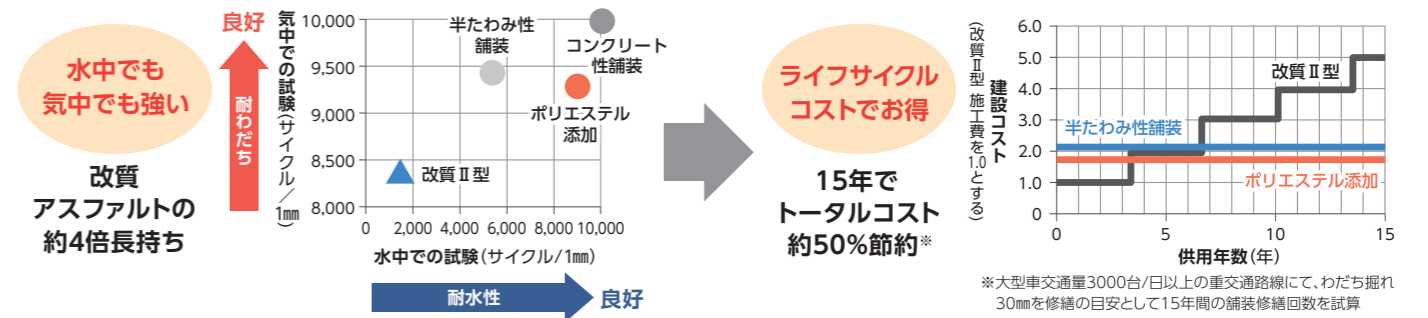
水中でも
気中でも強い

改質
アスファルトの
約4倍長持ち

良好

耐わだち

気中での試験(サイクル/1㎜)

10,000
9,500
9,000
8,500
8,000

半たわみ性
舗装

コンクリート
性舗装

ポリエステル
添加

改質Ⅱ型

0 2,000 4,000 6,000 8,000 10,000

水中での試験(サイクル/1㎜)

耐水性

良好

ライフサイクル
コストでお得

15年で
トータルコスト
約50%節約※

建設コスト
(改質Ⅱ型 施工費を1.0とする)

6.0
5.0
4.0
3.0
2.0
1.0
0

改質Ⅱ型

半たわみ性舗装

ポリエステル添加

0 5 10 15

供用年数(年)

※大型車交通量3000台/日以上の重交通路線にて、わだち掘れ30㎜を修繕の目安として15年間の舗装修繕回数を試算